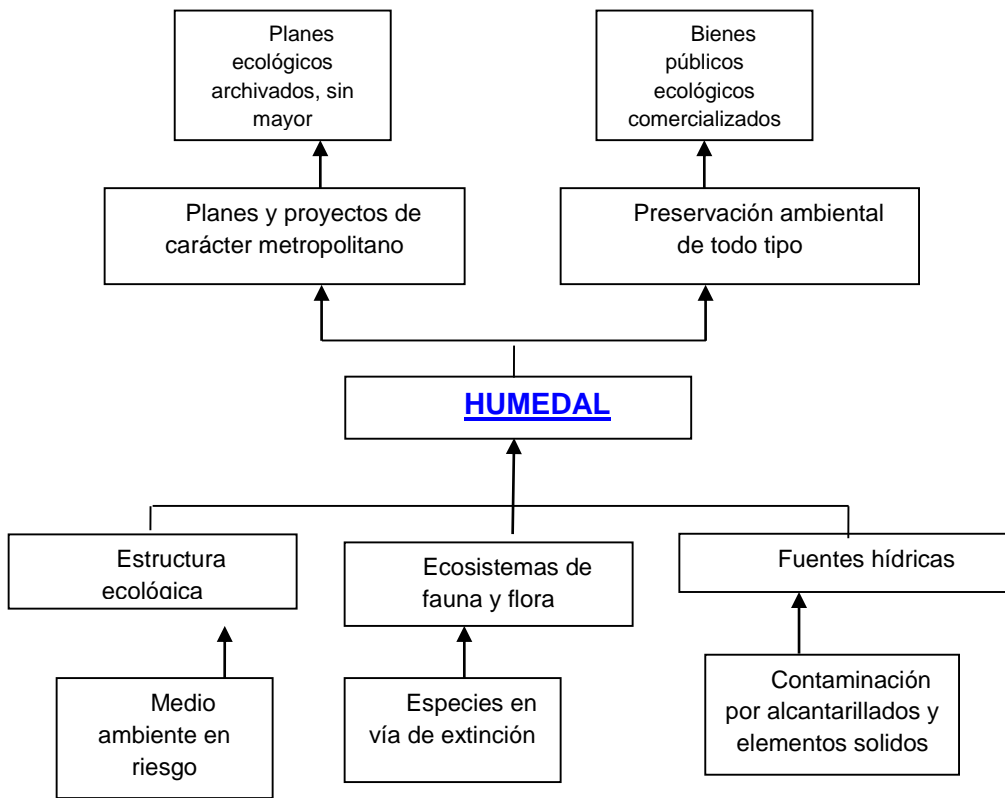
Planes ecológicos archivados, sin mayor

Bienes públicos ecológicos comercializados

Planes y proyectos de carácter metropolitano

Preservación ambiental de todo tipo

HUMEDAL

Estructura ecológica

Ecosistemas de fauna y flora

Fuentes hídricas

Medio ambiente en riesgo

Especies en vía de extinción

Contaminación por alcantarillados y elementos solidos